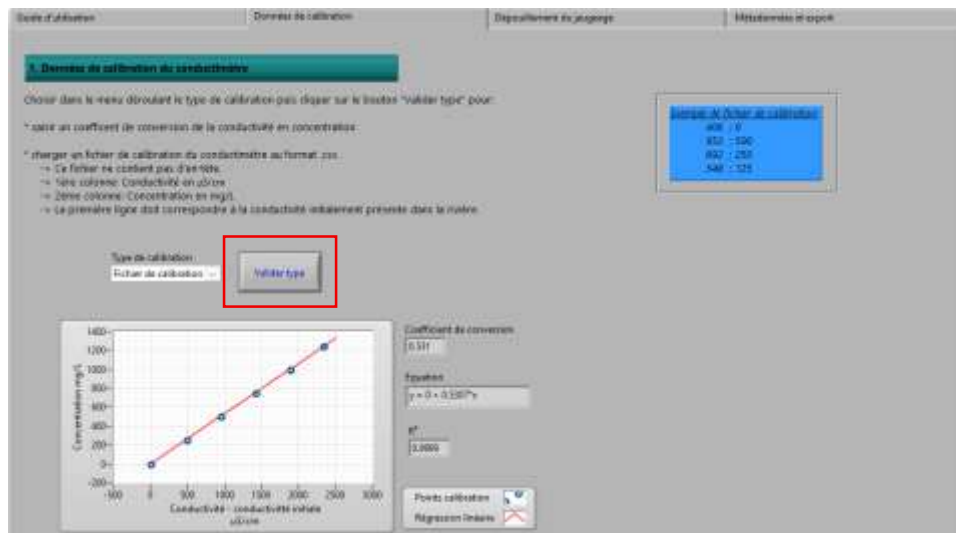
Guide d'utilisation | Données de calibration | Dépouillement du jaugeage | Métadonnées et export

1. Données de calibration du conductimètre

Choisir dans le menu déroulant le type de calibration puis cliquer sur le bouton "Valider type" pour:

* saisir un coefficient de conversion de la conductivité en concentration

* charger un fichier de calibration du conductimètre au format .csv.
-> Ce fichier ne contient pas d'en-tête.
-> 1ère colonne: Conductivité en µS/cm
-> 2ème colonne: Concentration en mg/L
-> La première ligne doit correspondre à la conductivité initialement présente dans la rivière.

Exemple de fichier de calibration
408 ; 0
852 ; 500
892 ; 250
548 ; 125

Type de calibration
Fichier de calibration

Valider type

Coefficient de conversion
0.531

Equation
y = 0 + 0.5307*x

R²
0.9999

Points calibration
Régression linéaire

Concentration mg/L
1400
1200
1000
800
600
400
200
0
-200
-500 0 500 1000 1500 2000 2500 3000
Conductivité - conductivité initiale µS/cm